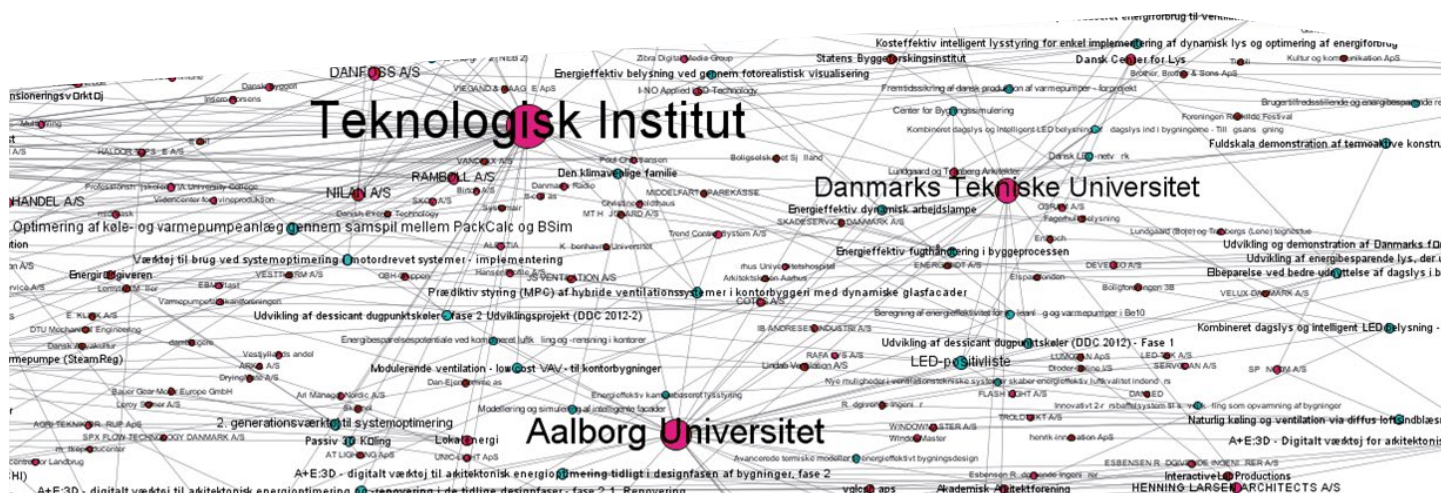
Kosteffektiv intelligent lysstyring for enkel implementering af dynamisk lys og optimering af energiforbrug
DANFOSS A/S
Statens Byggeforskningsinstitut
Dansk Center for Lys
Energieffektiv belysning ved gennem fotorealistisk visualisering
Teknologisk Institut
Center for Bygningssimulering
Fuldskala demonstration af termoaktive konstru
RAMBØLL A/S
Den klimavenlige familie
NILAN A/S
HANDEL A/S
Danmarks Tekniske Universitet
Optimering af køle- og varmepumpeanlæg gennem samspil mellem PackCalc og BSim
Energieffektiv dynamisk arbejdslampe
Energieffektiv fugthåndtering i byggeprocessen
Udvikling og demonstration af Danmarks f
Udvikling af energibesparende lys, der
Værktøj til brug ved systemoptimering i motordrevet systemer - implementering
Energitjeneren
Elbesparelse ved bedre udnyttelse af dagslys i b
Prædiktiv styring (MPC) af hybride ventilationssystemer i kontorbyggeri med dynamiske glasfacader
Udvikling af dessicant dugpunktskøler fase 2 Udviklingsprojekt (DDC 2012-2)
Kombineret dagslys og intelligent LED belysning
Udvikling af dessicant dugpunktskøler (DDC 2012) - Fase 1
rmepumpe (SteamReg)
LED-positivliste
Modulerende ventilation - lowcost VAV - til kontorbygninger
2. generationsværktøj til systemoptimering
Passiv 3D Køling
Lokalenergi
Aalborg Universitet
Naturlig køling og ventilation via diffus loftindblæs
A+E:3D - Digitalt værktøj for arkitektonis
A+E:3D - digitalt værktøj til arkitektonisk energioptimering tidligt i designfasen af bygninger, fase 2
InteractiveLab Productions
HENNING LARSEN ARCHITECTS A/S
A+E:3D - digitalt værktøj til arkitektonisk energioptimering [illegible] renovering i de tidlige designfaser - fase 2.1 Renovering
Akademisk Arkitektforening